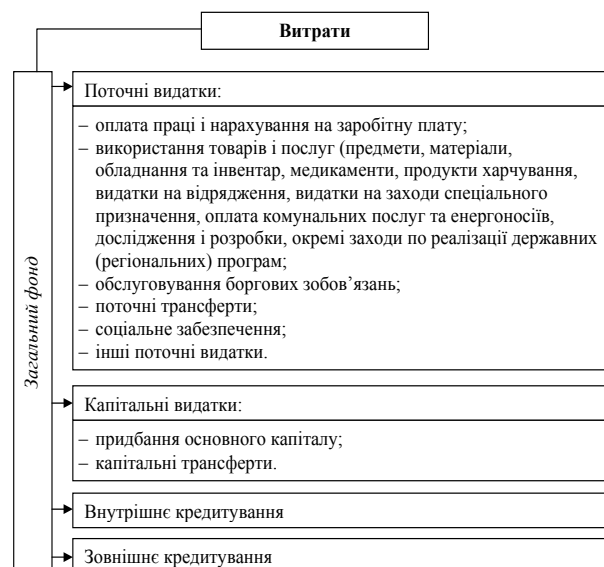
Витрати

Загальний фонд

Поточні видатки:

– оплата праці і нарахування на заробітну плату;
– використання товарів і послуг (предмети, матеріали, обладнання та інвентар, медикаменти, продукти харчування, видатки на відрядження, видатки на заходи спеціального призначення, оплата комунальних послуг та енергоносіїв, дослідження і розробки, окремі заходи по реалізації державних (регіональних) програм;
– обслуговування боргових зобов'язань;
– поточні трансферти;
– соціальне забезпечення;
– інші поточні видатки.

Капітальні видатки:

– придбання основного капіталу;
– капітальні трансферти.

Внутрішнє кредитування

Зовнішнє кредитування